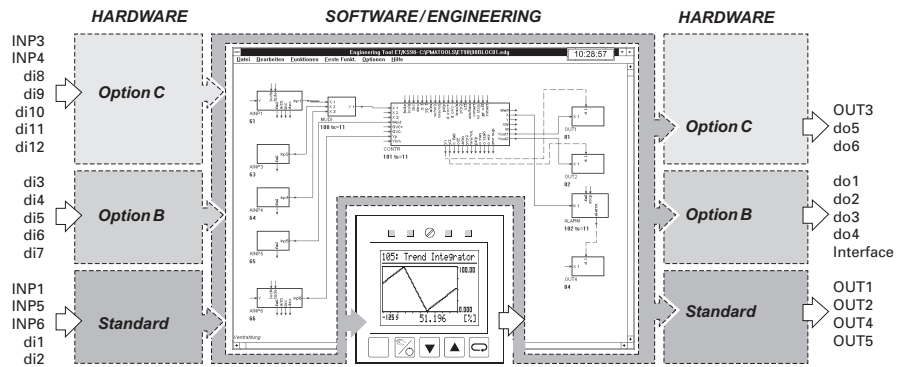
HARDWARE

SOFTWARE / ENGINEERING

HARDWARE

INP3
INP4
di8
di9
di10
di11
di12

Option C

di3
di4
di5
di6
di7

Option B

INP1
INP5
INP6
di1
di2

Standard

Engineering Tool ET/KS98 - C:\PMATOOLS\ET98\BBLOCO1.edg

10:28:57

Datei Bearbeiten Funktionen Erste FunAt. Optionen Hilfe

AINP1
61

MUX
100 ts=11

CONTR
101 ts=11

AINP3
63

AINP4
64

AINP5
65

AINP6
66

OUT1
81

OUT2
82

ALARM
102 ts=11

OUT4
84

105: Trend Integrator

100.00

-125 51.196 0.000 [%]

Option C

OUT3
do5
do6

Option B

do1
do2
do3
do4
Interface

Standard

OUT1
OUT2
OUT4
OUT5